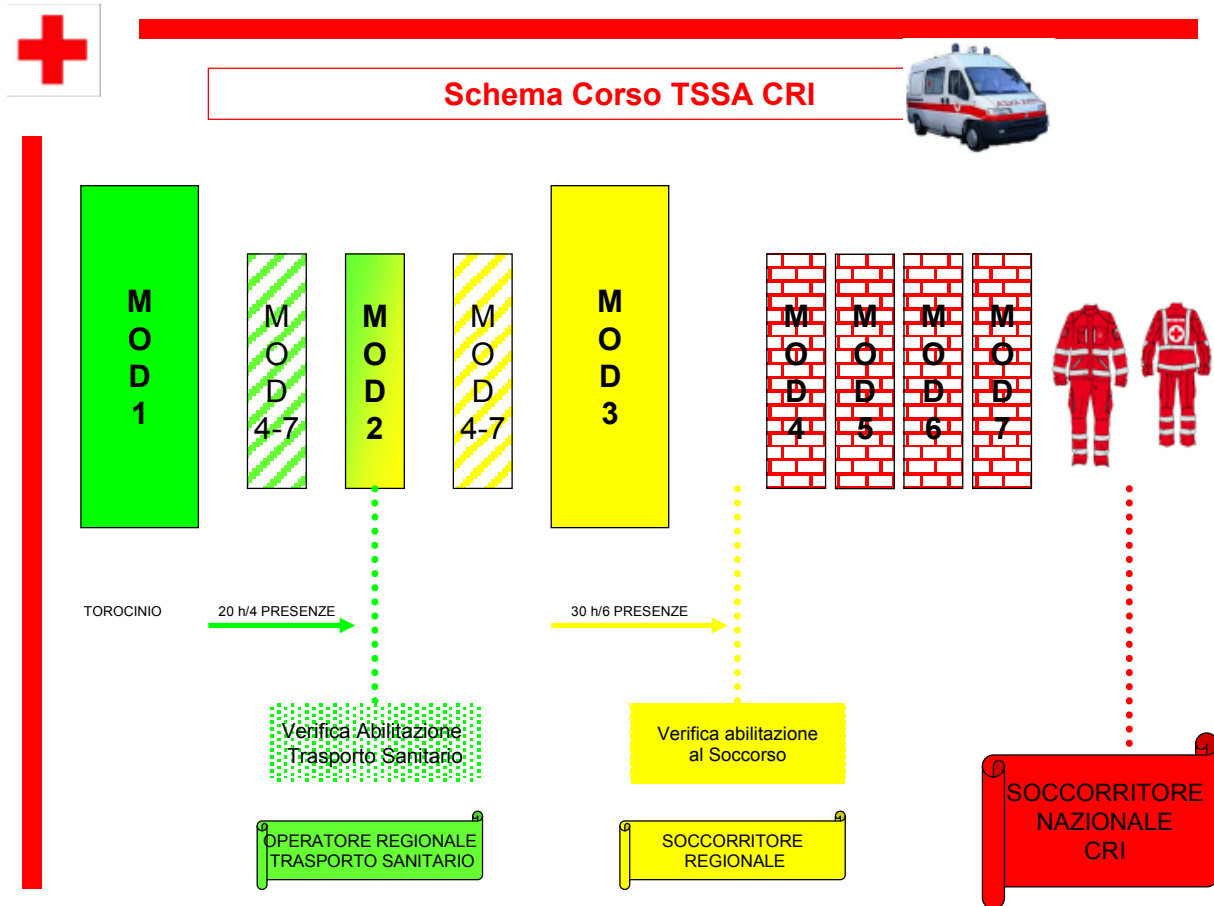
Schema Corso TSSA CRI

MOD 1

MOD 4-7

MOD 2

MOD 4-7

MOD 3

MOD 4

MOD 5

MOD 6

MOD 7

TOROCINIO

20 h/4 PRESENZE

30 h/6 PRESENZE

Verifica Abilitazione Trasporto Sanitario

Verifica abilitazione al Soccorso

OPERATORE REGIONALE TRASPORTO SANITARIO

SOCCORRITORE REGIONALE

SOCCORRITORE NAZIONALE CRI